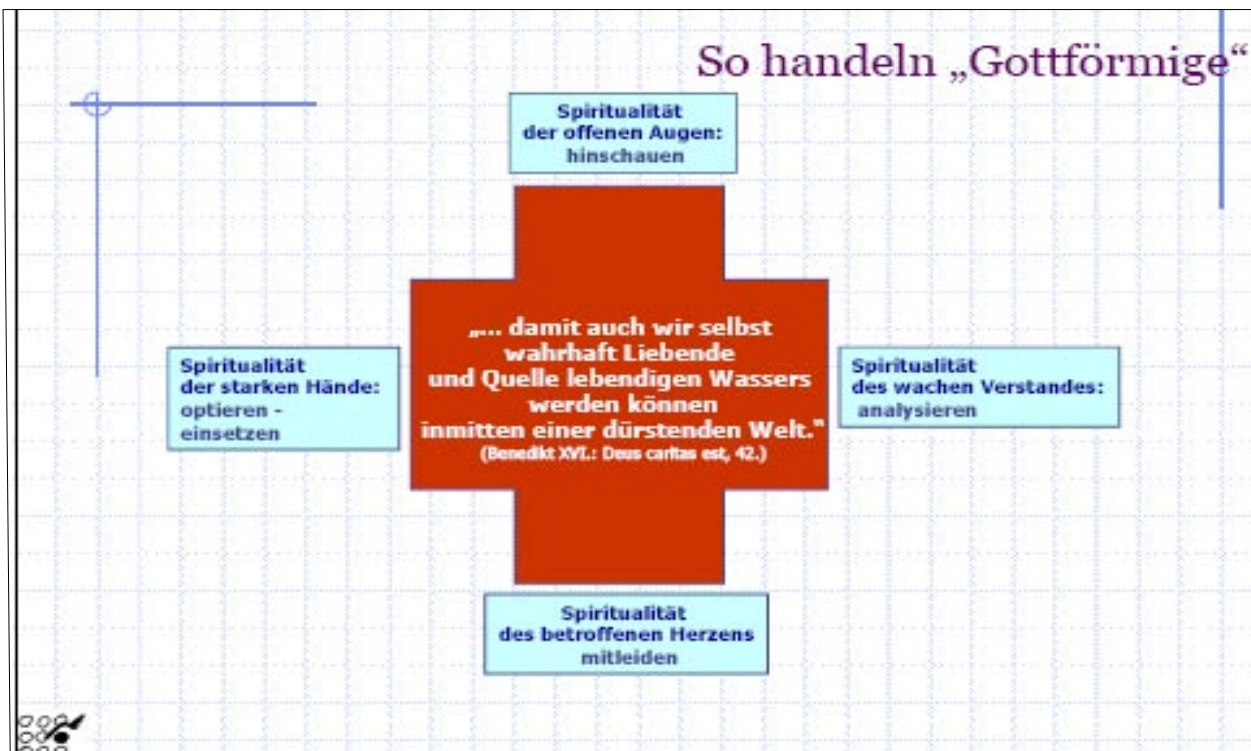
So handeln „Gottförmige“

Spiritualität der offenen Augen: hinschauen

Spiritualität der starken Hände: optieren - einsetzen

„... damit auch wir selbst wahrhaft Liebende und Quelle lebendigen Wassers werden können inmitten einer dürstenden Welt.“
(Benedikt XVI.: Deus caritas est, 42.)

Spiritualität des wachen Verstandes: analysieren

Spiritualität des betroffenen Herzens mitleiden